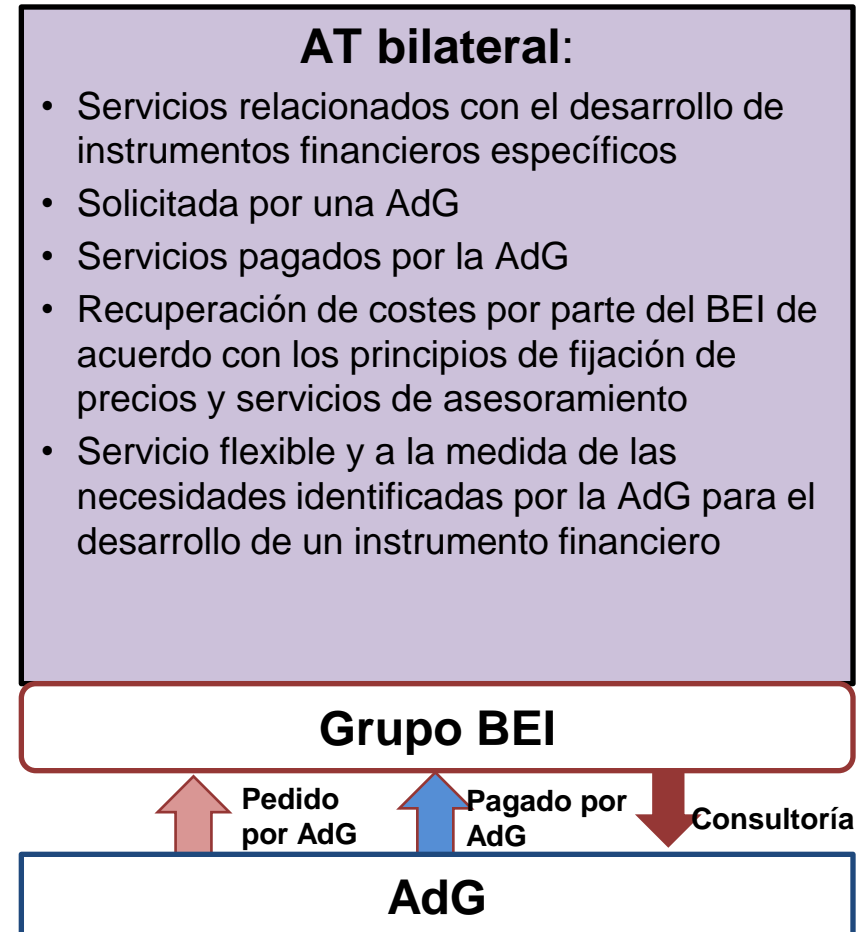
AT bilateral:

- Servicios relacionados con el desarrollo de instrumentos financieros específicos
- Solicitada por una AdG
- Servicios pagados por la AdG
- Recuperación de costes por parte del BEI de acuerdo con los principios de fijación de precios y servicios de asesoramiento
- Servicio flexible y a la medida de las necesidades identificadas por la AdG para el desarrollo de un instrumento financiero

Grupo BEI

Pedido por AdG

Pagado por AdG

Consultoría

AdG